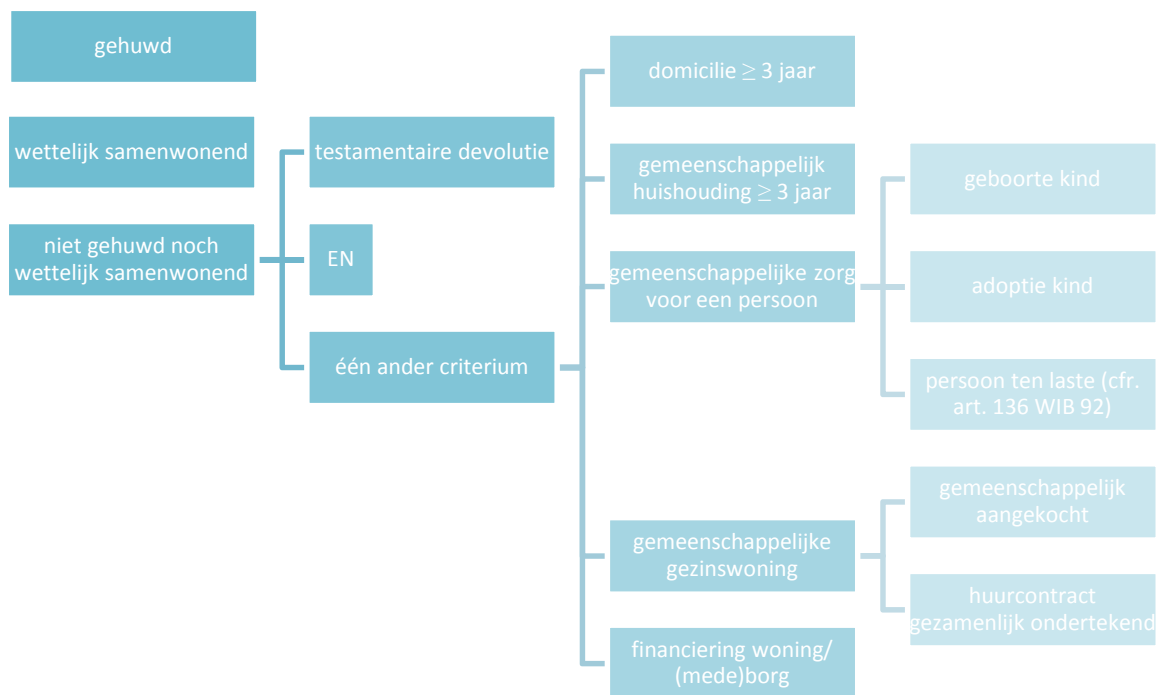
gehuwd

wettelijk samenwonend

niet gehuwd noch wettelijk samenwonend

testamentaire devolutie

EN

één ander criterium

domicilie $\geq$ 3 jaar

gemeenschappelijk huishouding $\geq$ 3 jaar

gemeenschappelijke zorg voor een persoon

geboorte kind

adoptie kind

persoon ten laste (cfr. art. 136 WIB 92)

gemeenschappelijke gezinswoning

gemeenschappelijk aangekocht

huurcontract gezamenlijk ondertekend

financiering woning/ (mede)borg